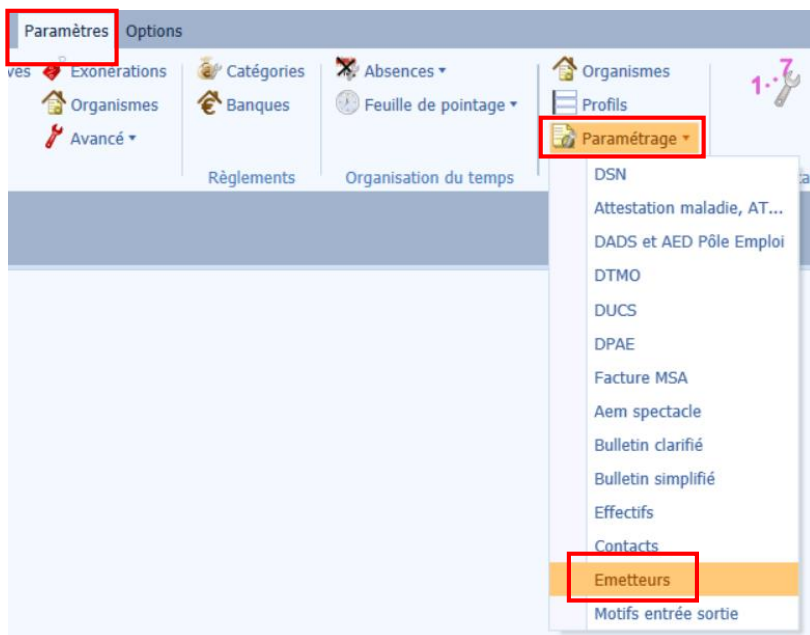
Paramètres Options

ves Exonérations
Organismes
Avancé ▾

Catégories
Banques
Règlements

Absences ▾
Feuille de pointage ▾
Organisation du temps

Organismes
Profils
Paramétrage ▾

1..7

DSN
Attestation maladie, AT...
DADS et AED Pôle Emploi
DTMO
DUCS
DPAE
Facture MSA
Aem spectacle
Bulletin clarifié
Bulletin simplifié
Effectifs
Contacts
Emetteurs
Motifs entrée sortie